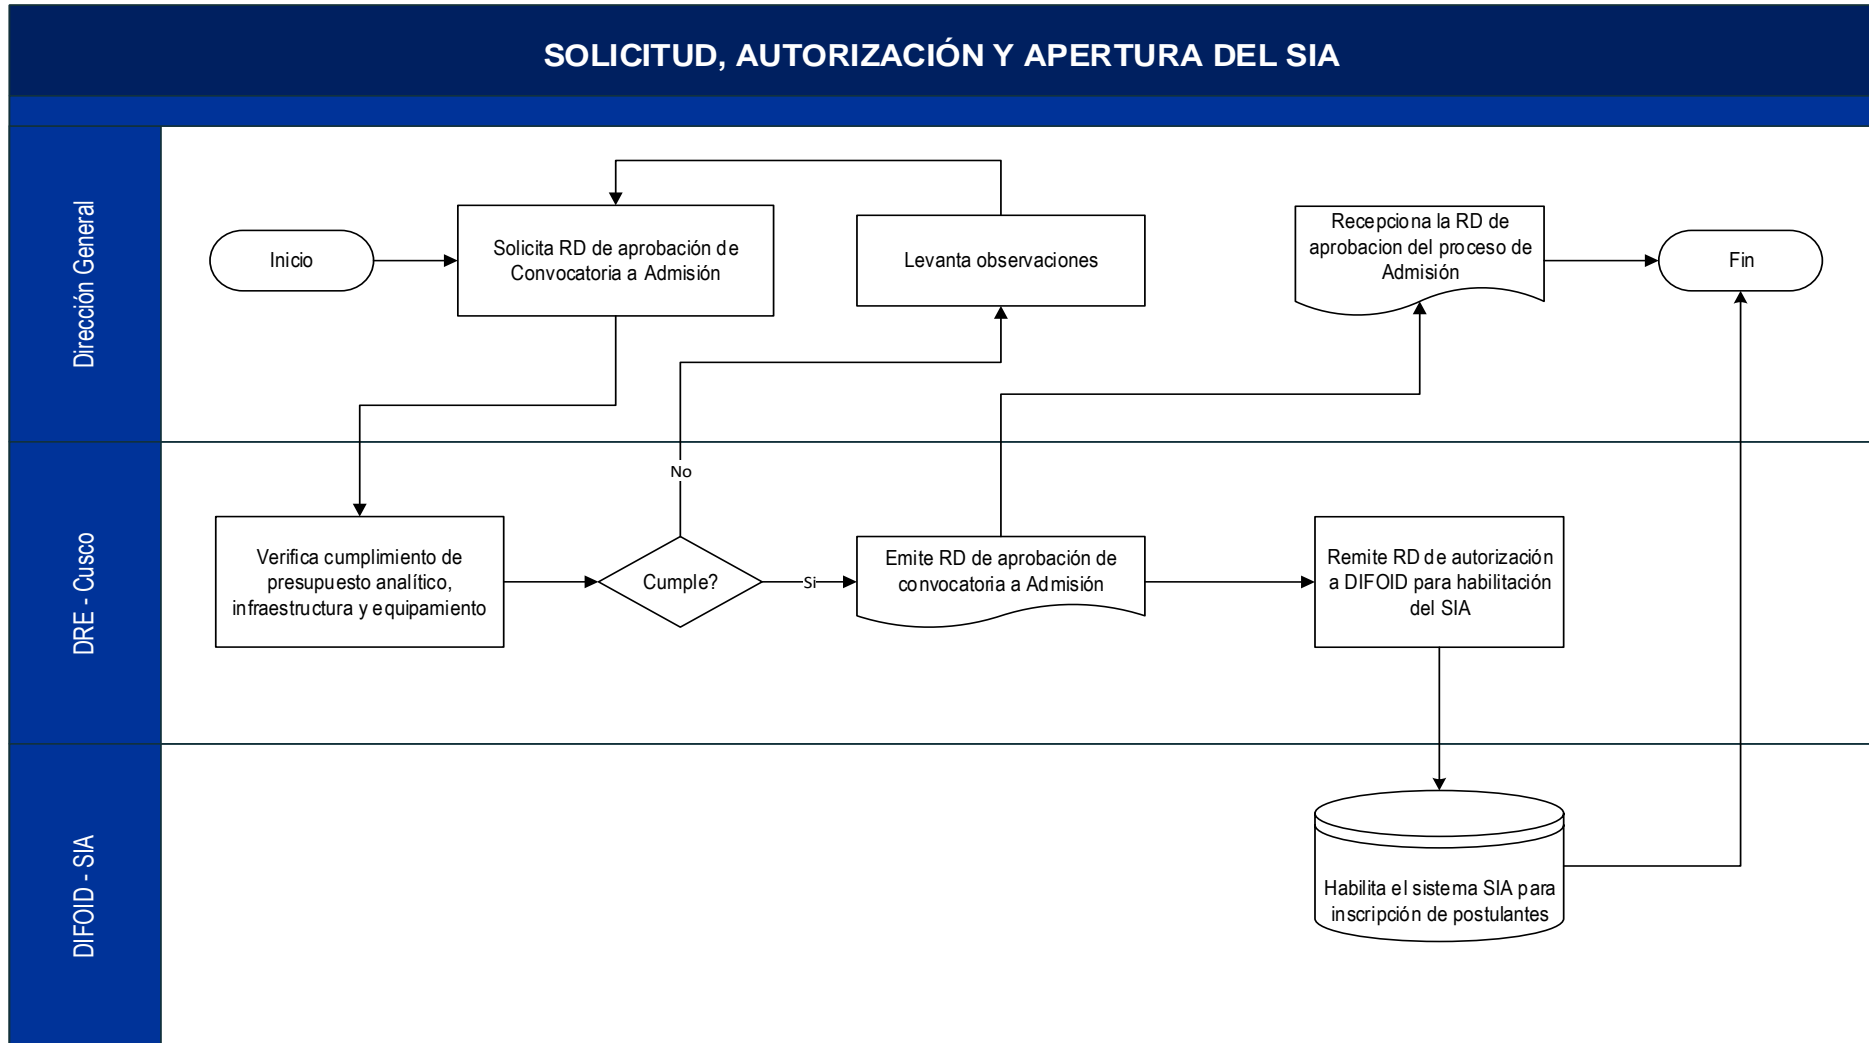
SOLICITUD, AUTORIZACIÓN Y APERTURA DEL SIA

Dirección General

Inicio

Solicita RD de aprobación de Convocatoria a Admisión

Levanta observaciones

Recepciona la RD de aprobacion del proceso de Admisión

Fin

DRE - Cusco

No

Verifica cumplimiento de presupuesto analítico, infraestructura y equipamiento

Cumple?

Si

Emite RD de aprobación de convocatoria a Admisión

Remite RD de autorización a DIFOID para habilitación del SIA

DIFOID - SIA

Habilita el sistema SIA para inscripción de postulantes